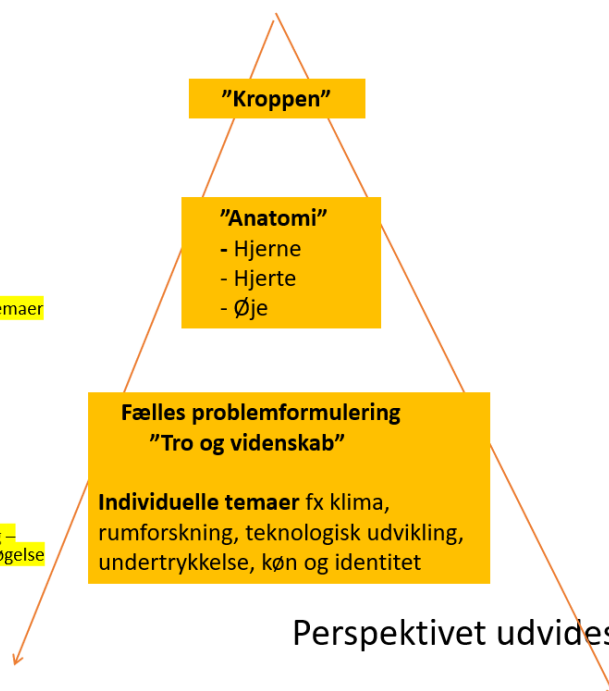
”Kroppen”

”Anatomi”
- Hjerne
- Hjerte
- Øje

emaer

Fælles problemformulering
”Tro og videnskab”

Individuelle temaer fx klima, rumforskning, teknologisk udvikling, undertrykkelse, køn og identitet

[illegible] –
øgelse

Perspektivet udvides